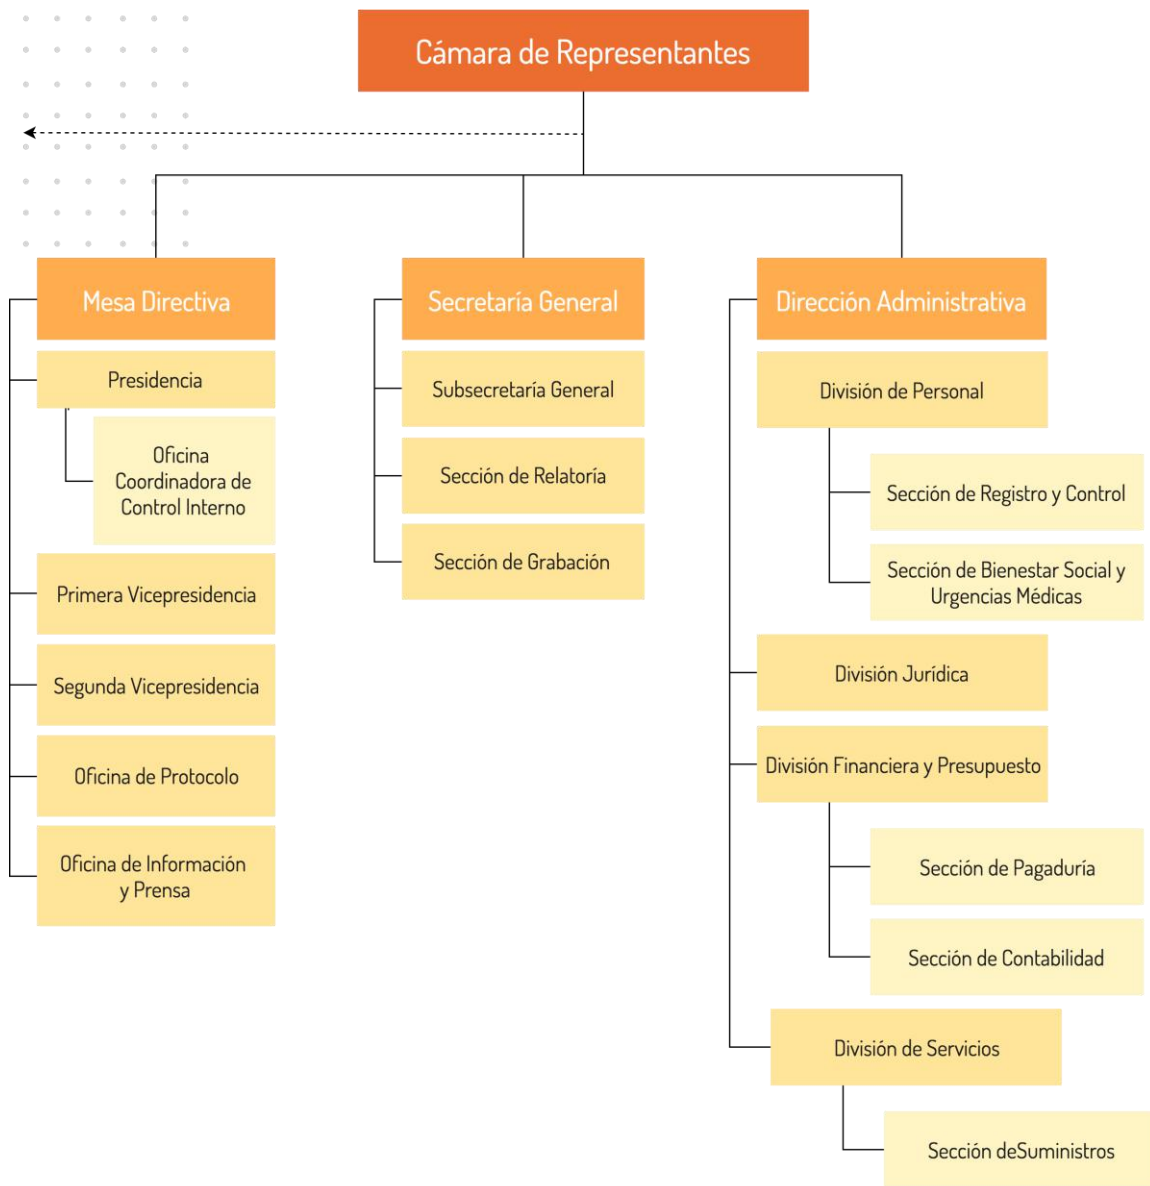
Cámara de Representantes

Mesa Directiva

Presidencia

Oficina Coordinadora de Control Interno

Primera Vicepresidencia

Segunda Vicepresidencia

Oficina de Protocolo

Oficina de Información y Prensa

Secretaría General

Subsecretaría General

Sección de Relatoría

Sección de Grabación

Dirección Administrativa

División de Personal

Sección de Registro y Control

Sección de Bienestar Social y Urgencias Médicas

División Jurídica

División Financiera y Presupuesto

Sección de Pagaduría

Sección de Contabilidad

División de Servicios

Sección deSuministros